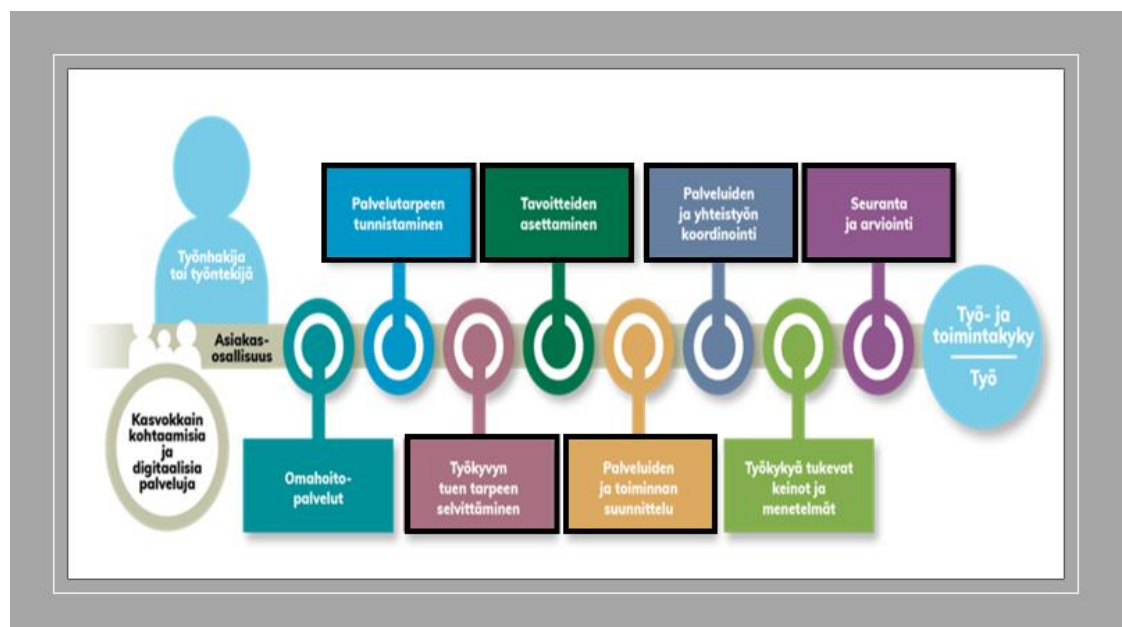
Työnhakija tai työntekijä

Asiakas-osallisuus

Kasvokkain kohtaamisia ja digitaalisia palveluja

Palvelutarpeen tunnistaminen

Tavoitteiden asettaminen

Palveluiden ja yhteistyön koordinointi

Seuranta ja arviointi

Työ- ja toimintakyky

Työ

Omahoito-palvelut

Työkyvyn tuen tarpeen selvittäminen

Palveluiden ja toiminnan suunnittelu

Työkykyä tukevat keinot ja menetelmät